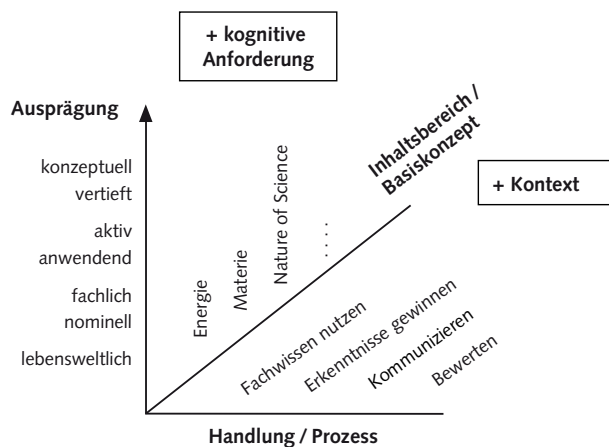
+ kognitive Anforderung

Ausprägung

konzeptuell vertieft

aktiv anwendend

fachlich nominell

lebensweltlich

Inhaltsbereich / Basiskonzept

+ Kontext

Energie

Materie

Nature of Science

. . .

Fachwissen nutzen

Erkenntnisse gewinnen

Kommunizieren

Bewerten

Handlung / Prozess